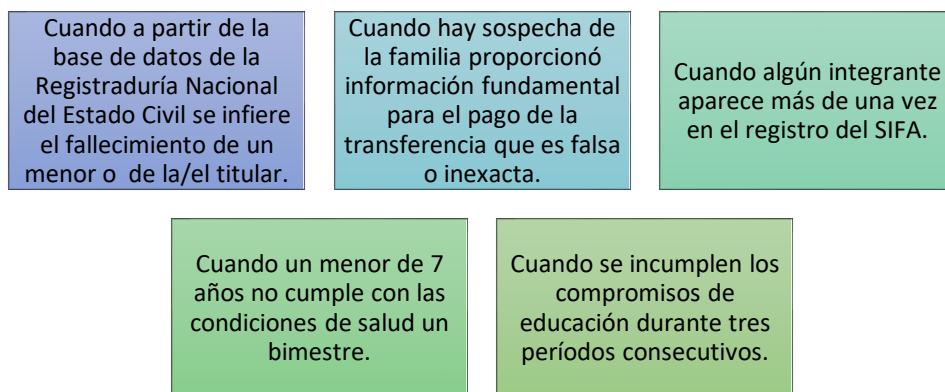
Cuando a partir de la base de datos de la Registraduría Nacional del Estado Civil se infiere el fallecimiento de un menor o  de la/el titular.

Cuando hay sospecha de la familia proporcionó información fundamental para el pago de la transferencia que es falsa o inexacta.

Cuando algún integrante aparece más de una vez en el registro del SIFA.

Cuando un menor de 7 años no cumple con las condiciones de salud un bimestre.

Cuando se incumplen los compromisos de educación durante tres períodos consecutivos.